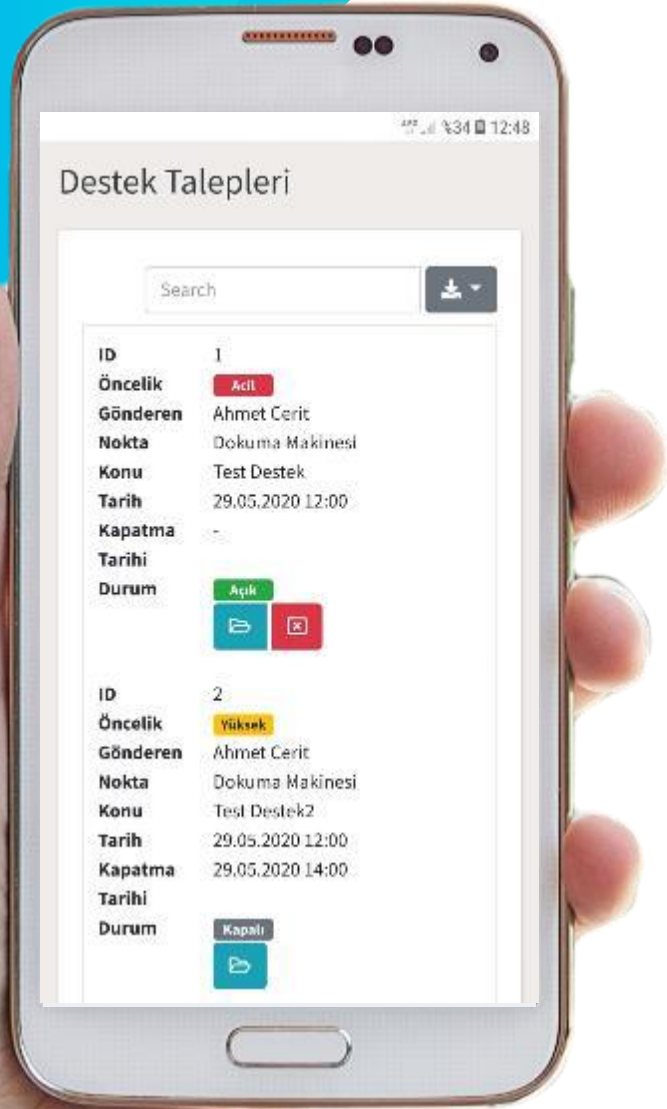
%34 12:48

Destek Talepleri

Search

ID 1
Öncelik Acil
Gönderen Ahmet Cerit
Nokta Dokuma Makinesi
Konu Test Destek
Tarih 29.05.2020 12:00
Kapatma Tarihi -
Durum Açık

ID 2
Öncelik Yüksek
Gönderen Ahmet Cerit
Nokta Dokuma Makinesi
Konu Test Destek2
Tarih 29.05.2020 12:00
Kapatma Tarihi 29.05.2020 14:00
Durum Kapalı